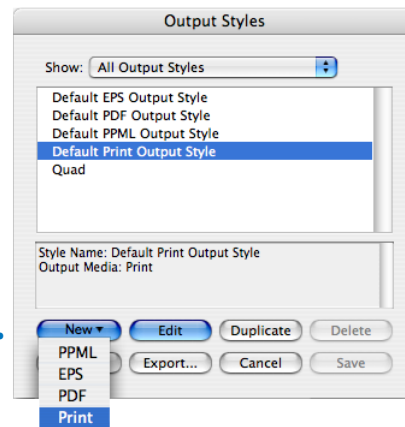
Output Styles

Show: All Output Styles

Default EPS Output Style
Default PDF Output Style
Default PPML Output Style
Default Print Output Style
Quad

Style Name: Default Print Output Style
Output Media: Print

New ▾
Edit
Duplicate
Delete

PPML
EPS
PDF
Print

Export...
Cancel
Save